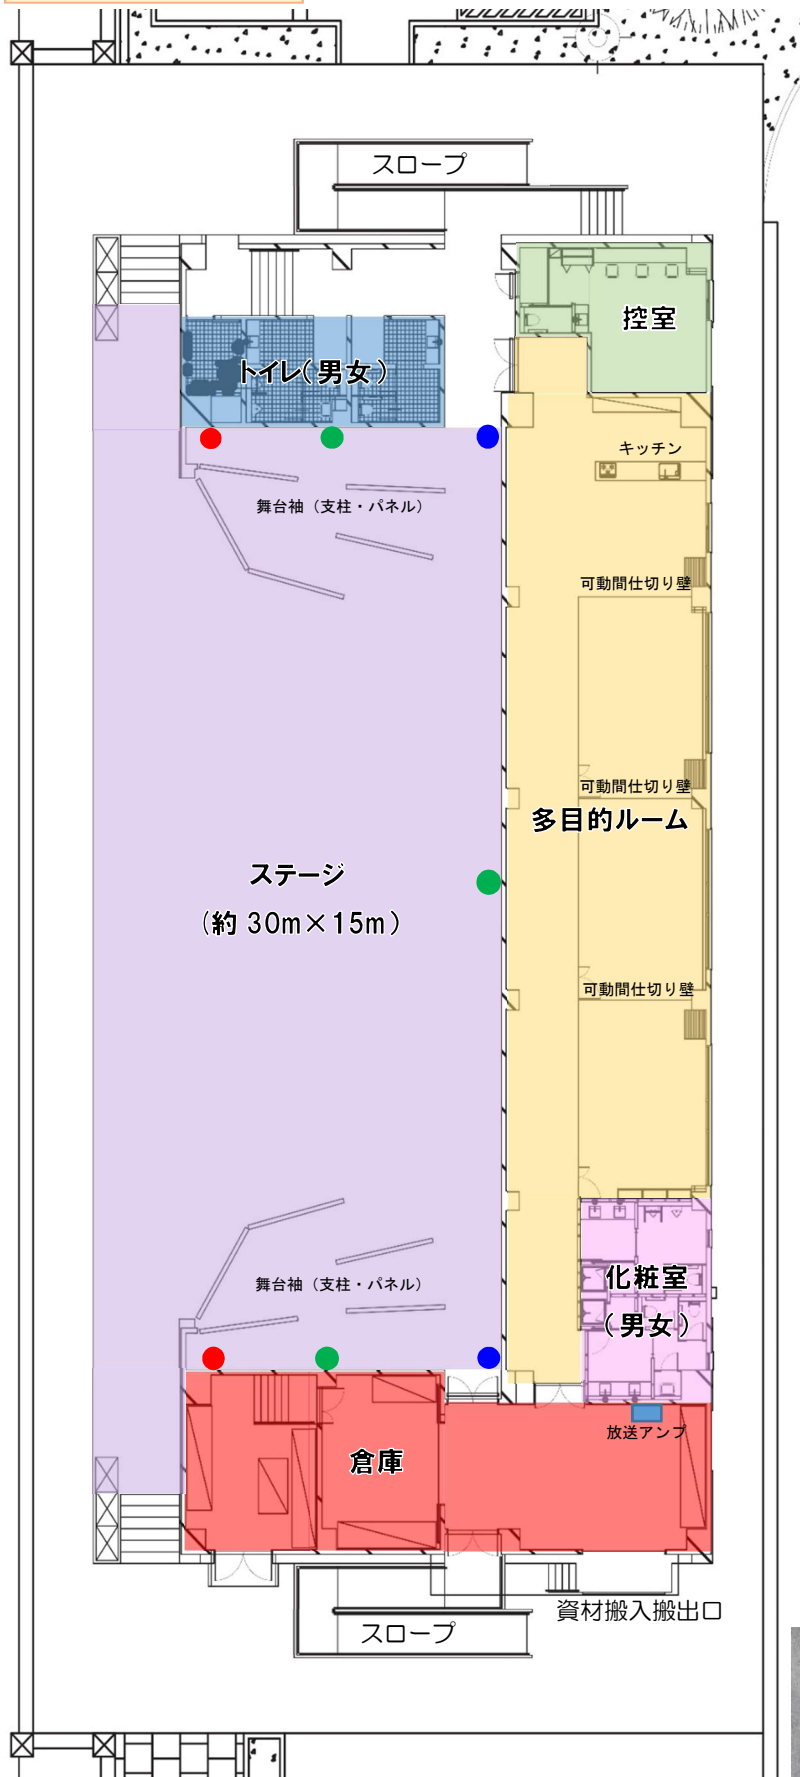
スロープ

控室

トイレ（男女）

キッチン

舞台袖（支柱・パネル）

可動間仕切り壁

可動間仕切り壁

多目的ルーム

ステージ
（約 30m×15m）

可動間仕切り壁

舞台袖（支柱・パネル）

化粧室
（男女）

放送アンプ

倉庫

資材搬入搬出口

スロープ